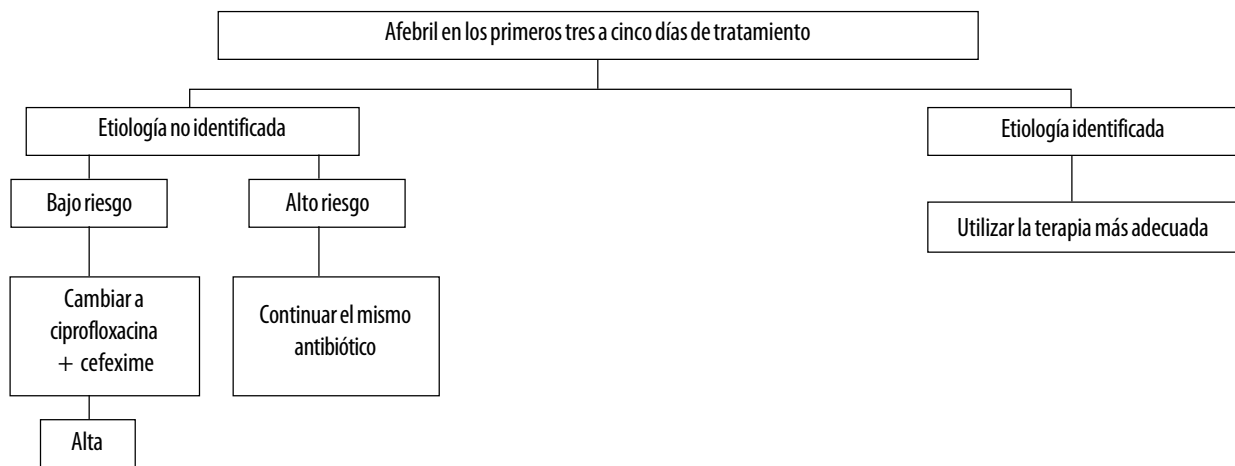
Afebril en los primeros tres a cinco días de tratamiento

Etiología no identificada

Bajo riesgo

Cambiar a ciprofloxacina + cefexime

Alta

Alto riesgo

Continuar el mismo antibiótico

Etiología identificada

Utilizar la terapia más adecuada